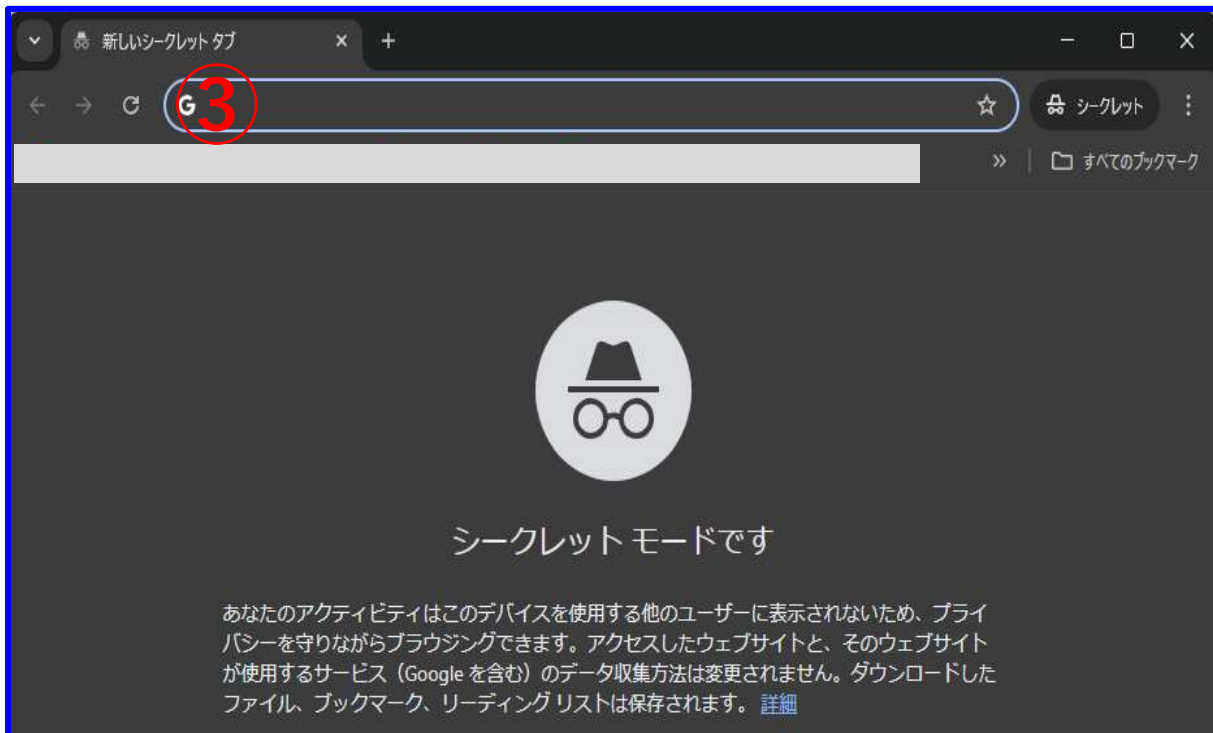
新しいシークレット タブ
×
+
G ③
シークレット
»
すべてのブックマーク

シークレット モードです

あなたのアクティビティはこのデバイスを使用する他のユーザーに表示されないため、プライバシーを守りながらブラウジングできます。アクセスしたウェブサイトと、そのウェブサイトが使用するサービス（Google を含む）のデータ収集方法は変更されません。ダウンロードしたファイル、ブックマーク、リーディング リストは保存されます。 詳細